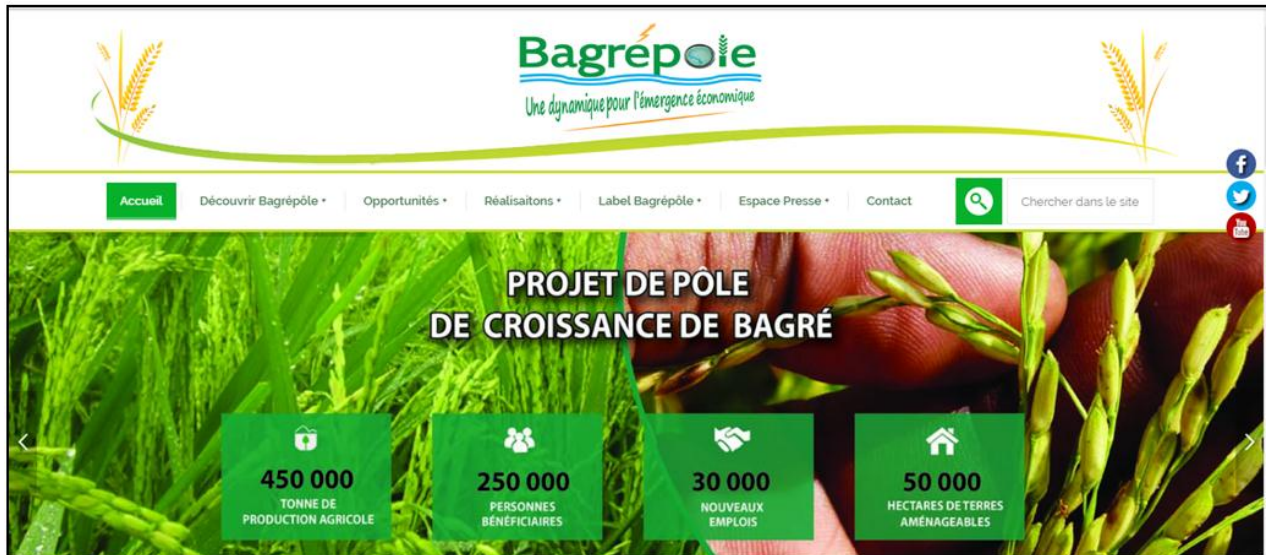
Bagrépole
Une dynamique pour l'émergence économique

Accueil
Découvrir Bagrépôle •
Opportunités •
Réalisaitons •
Label Bagrépôle •
Espace Presse •
Contact
Chercher dans le site

PROJET DE PÔLE
DE CROISSANCE DE BAGRÉ

450 000
TONNE DE PRODUCTION AGRICOLE

250 000
PERSONNES BÉNÉFICIAIRES

30 000
NOUVEAUX EMPLOIS

50 000
HECTARES DE TERRES AMÉNAGEABLES